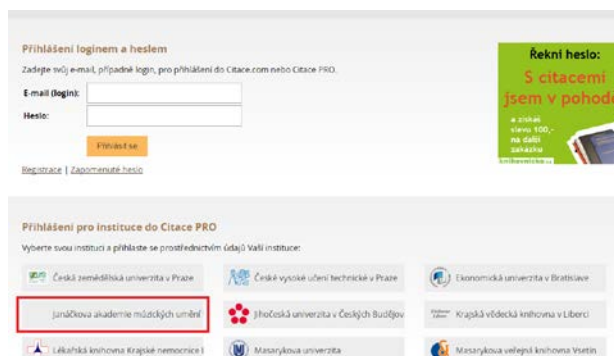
Přihlášení loginem a heslem

Zadejte svůj e-mail, případně login, pro přihlášení do Citace.com nebo Citace PRO.

E-mail (login):

Heslo:

Přihlásit se

Registrace | Zapomenuté heslo

Řekni heslo:
S citacemi jsem v pohod
a získáš slevu 100,- na další zakázku
knihovnicka

Přihlášení pro instituce do Citace PRO

Vyberte svou instituci a přihlaste se prostřednictvím údajů Vaší instituce:

Česká zemědělská univerzita v Praze

České vysoké učení technické v Praze

Ekonomická univerzita v Bratislave

Janáčkova akademie múzických umění

Jihočeská univerzita v Českých Budějov

Krajská vědecká knihovna v Liberci

Lékařská knihovna Krajské nemocnice l

Masarykova univerzita

Masarykova veřejná knihovna Vsetín